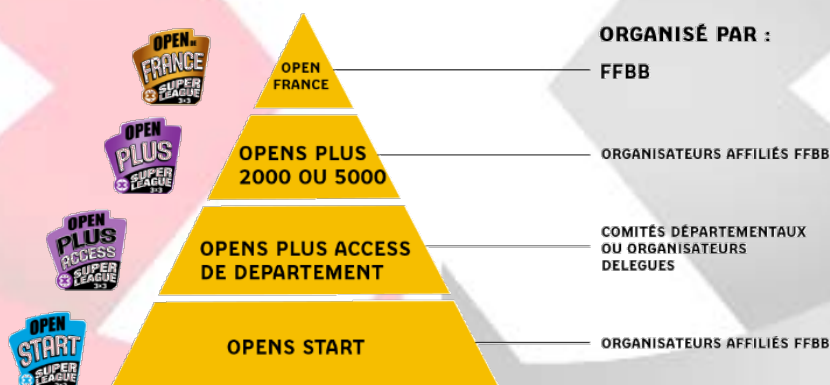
OPEN DE FRANCE SUPER LEAGUE 3x3

OPEN PLUS SUPER LEAGUE 3x3

OPEN PLUS ACCESS SUPER LEAGUE 3x3

OPEN START SUPER LEAGUE

OPEN FRANCE

OPENS PLUS 2000 OU 5000

OPENS PLUS ACCESS DE DEPARTEMENT

OPENS START

ORGANISÉ PAR :

FFBB

ORGANISATEURS AFFILIÉS FFBB

COMITÉS DÉPARTEMENTAUX OU ORGANISATEURS DELEGUES

ORGANISATEURS AFFILIÉS FFBB